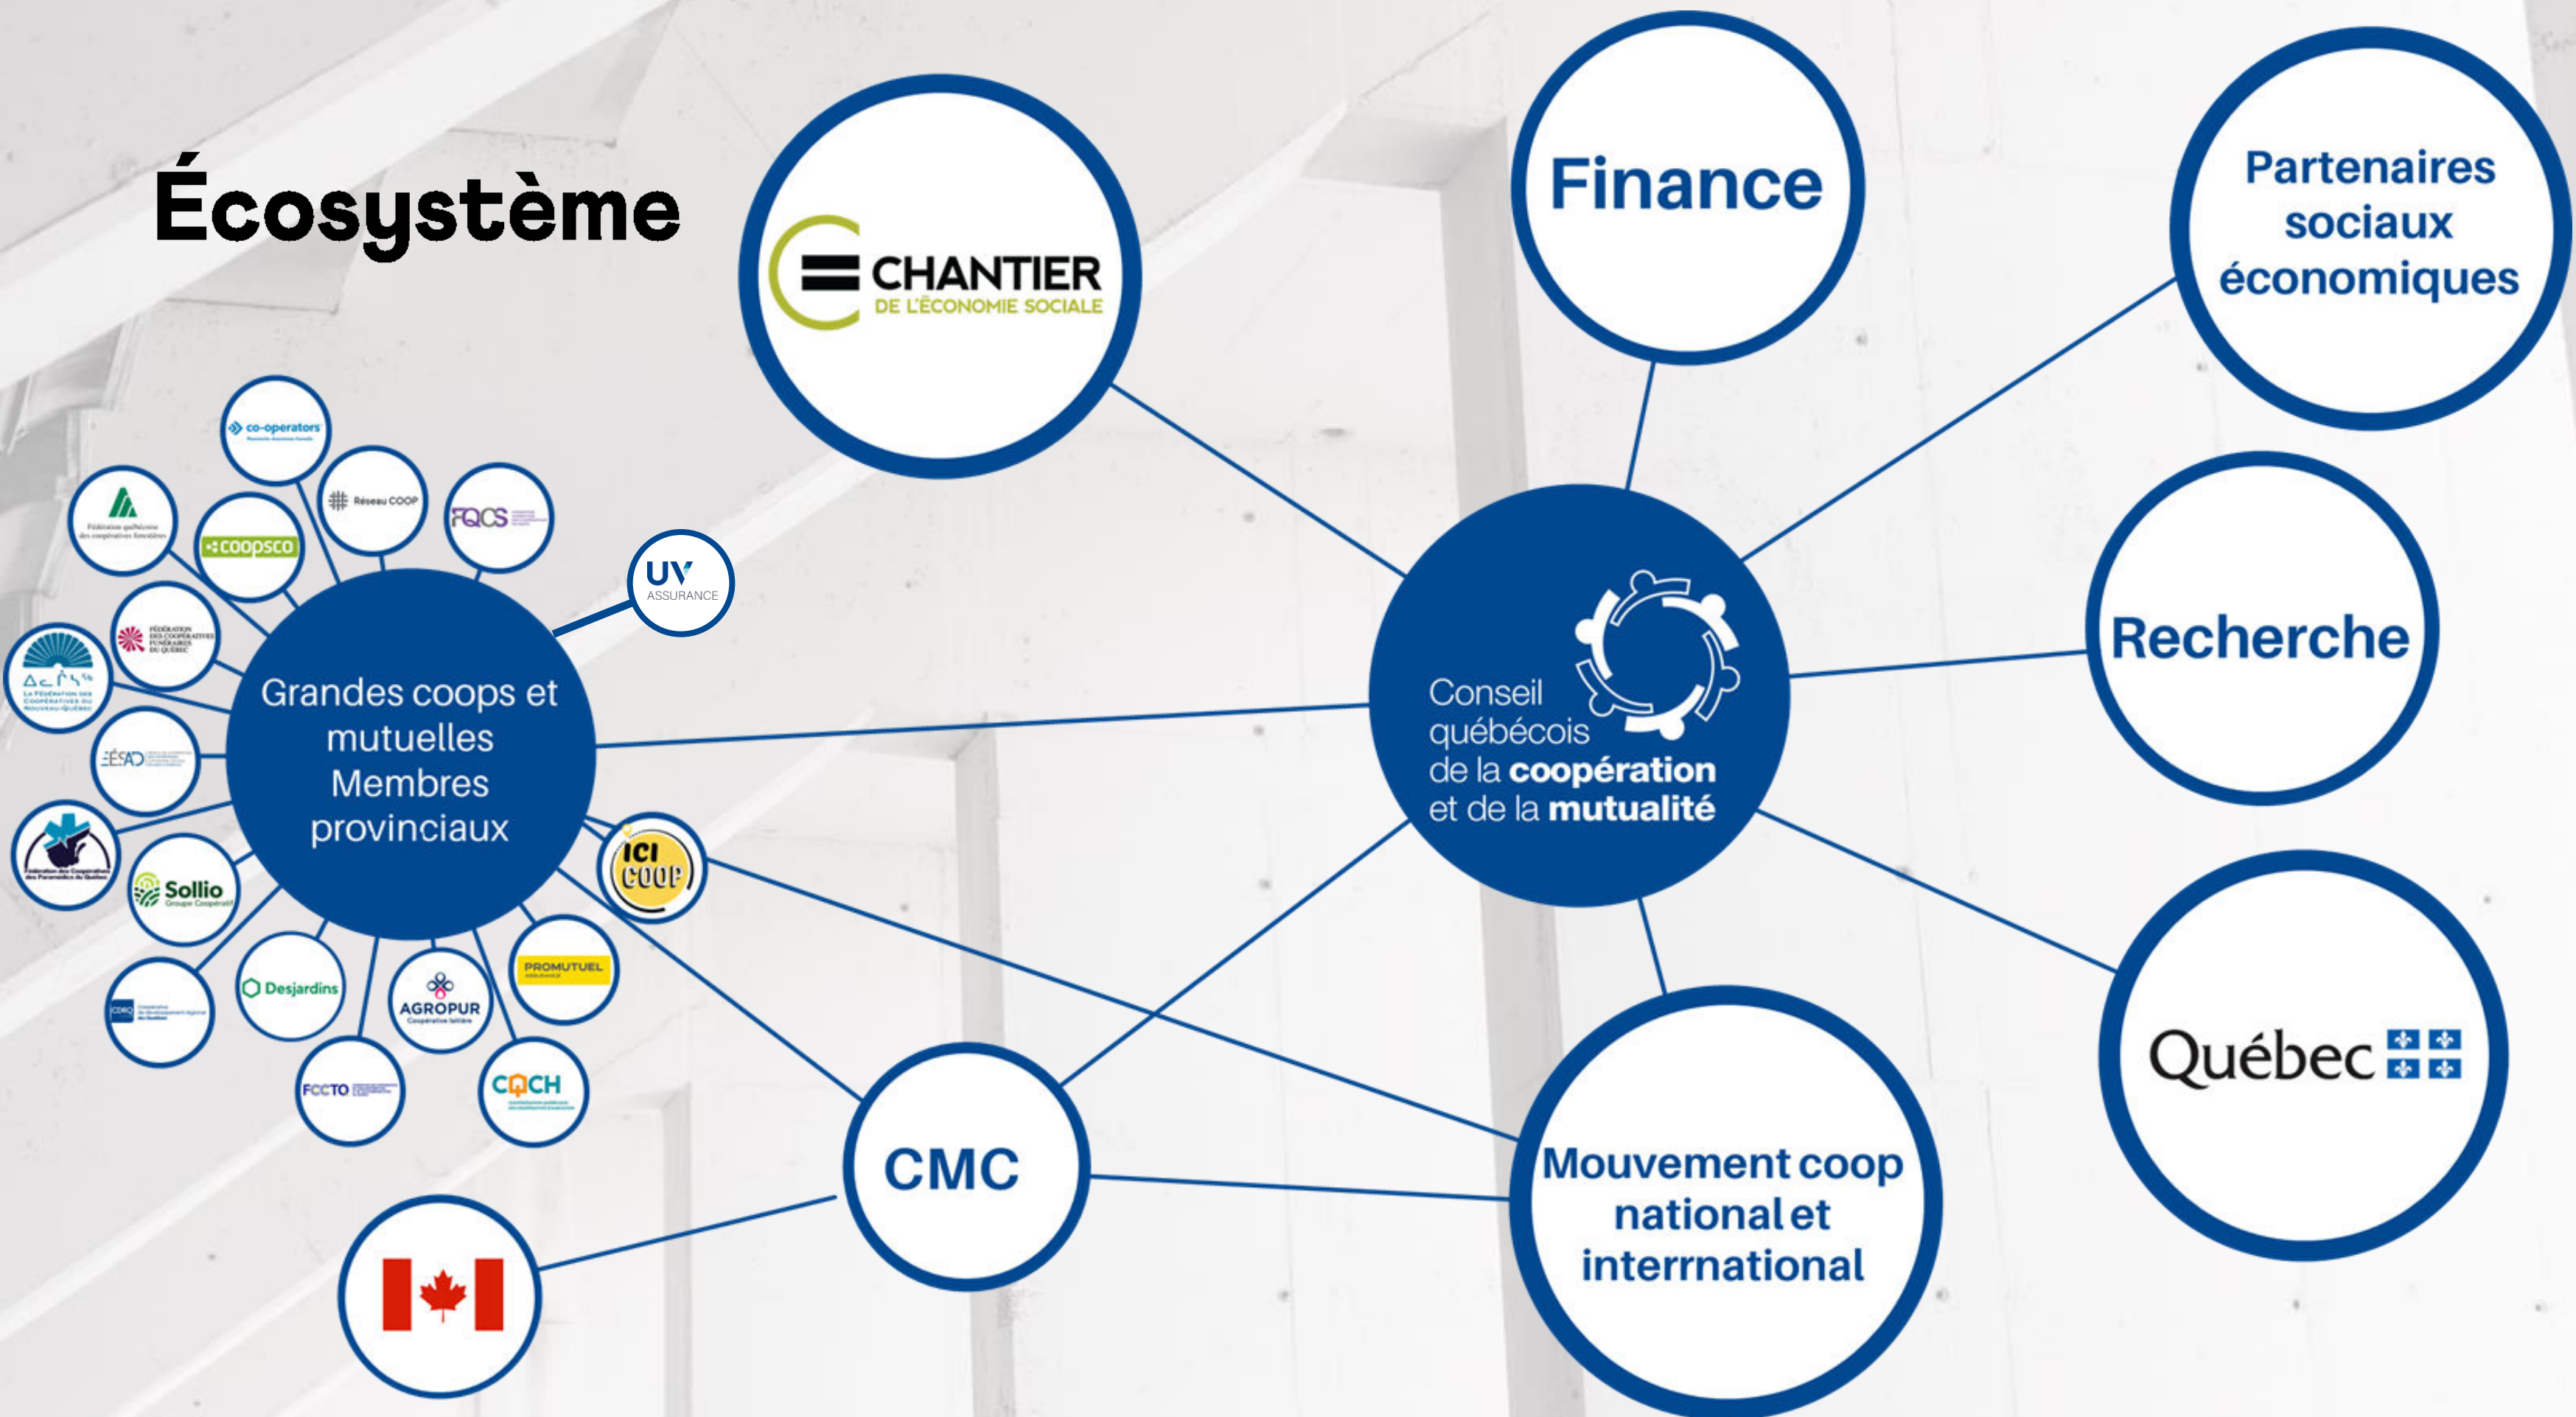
Écosystème

CHANTIER DE L'ÉCONOMIE SOCIALE

Finance

Partenaires sociaux économiques

Recherche

Conseil québécois de la coopération et de la mutualité

Québec

Mouvement coop national et interrnational

CMC

Grandes coops et mutuelles Membres provinciaux

co-operators

Réseau COOP

FQCS

coopsco

Fédération québécoise des coopératives forestières

UV ASSURANCE

FÉDÉRATION DES COOPÉRATIVES FUNÉRAIRES DU QUÉBEC

La Fédération des Coopératives du Nouveau-Québec

FÉSAD

Fédération des Coopératives des Paramédics du Québec

Sollio Groupe Coopératif

ICI COOP

CDRQ

Desjardins

AGROPUR Coopérative laitière

PROMUTUEL ASSURANCE

FCCTO

CQCH